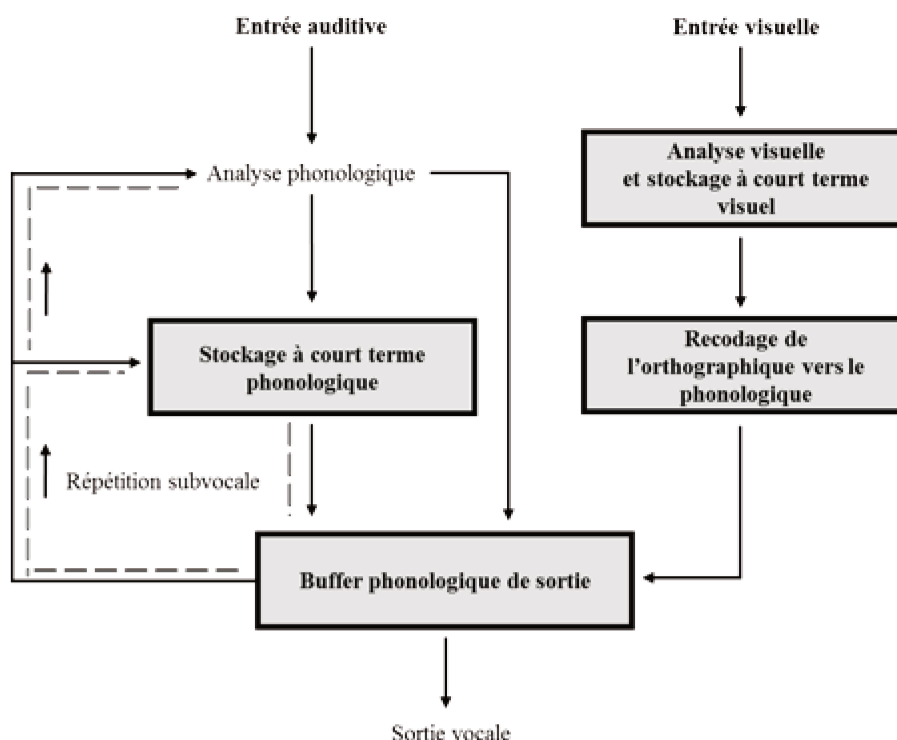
Entrée auditive

Entrée visuelle

Analyse phonologique

Analyse visuelle et stockage à court terme visuel

Stockage à court terme phonologique

Recodage de l'orthographique vers le phonologique

Répétition subvocale

Buffer phonologique de sortie

Sortie vocale